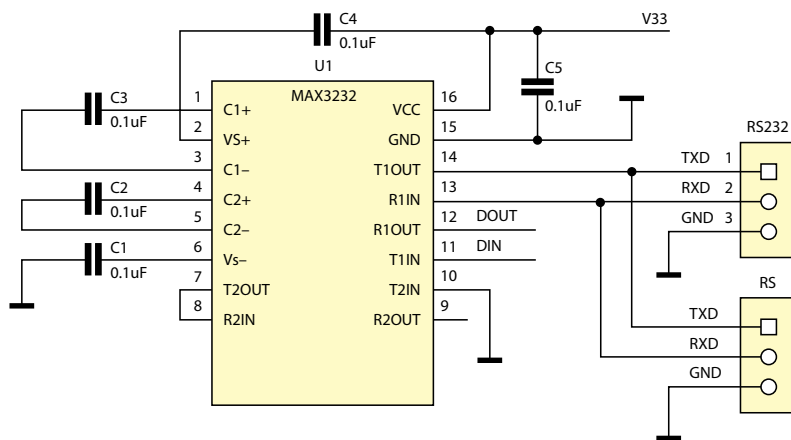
C4
0.1uF
V33
U1
C3
0.1uF
1
C1+
MAX3232
VCC
16
C5
0.1uF
2
VS+
GND
15
RS232
3
C1–
T1OUT
14
TXD 1
C2
0.1uF
4
C2+
R1IN
13
RXD 2
5
C2–
R1OUT
12
DOUT
GND 3
C1
0.1uF
6
Vs–
T1IN
11
DIN
7
T2OUT
T2IN
10
RS
8
R2IN
R2OUT
9
TXD
RXD
GND